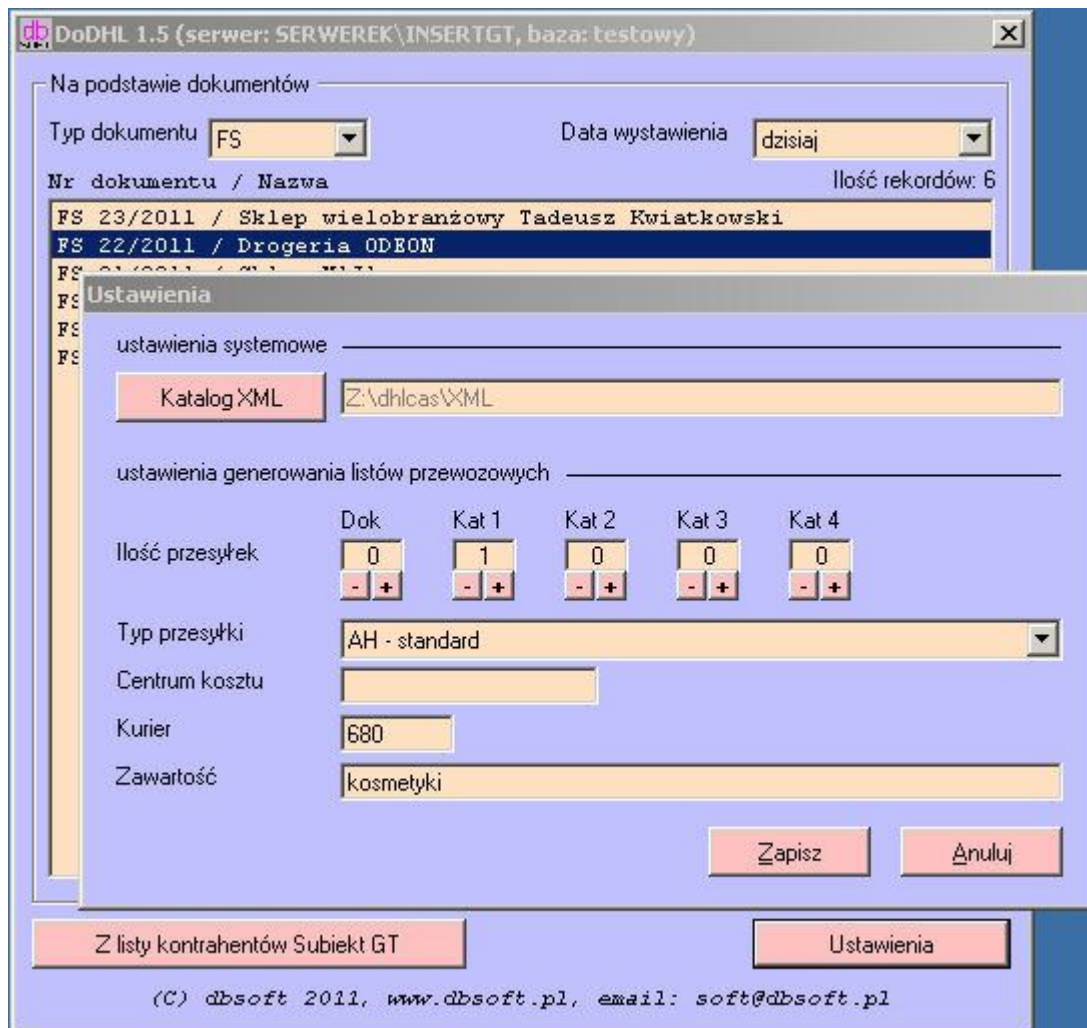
db DoDHL 1.5 (serwer: SERWEREK\INSERTGT, baza: testowy)

Na podstawie dokumentów

Typ dokumentu FS

Data wystawienia dzisiaj

Nr dokumentu / Nazwa

Ilość rekordów: 6

FS 23/2011 / Sklep wielobranżowy Tadeusz Kwiatkowski
FS 22/2011 / Drogeria ODEON
FS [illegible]
FS
FS
FS

Ustawienia

ustawienia systemowe

Katalog XML

Z:\dhlcas\XML

ustawienia generowania listów przewozowych

| | Dok | Kat 1 | Kat 2 | Kat 3 | Kat 4 |
|---|---|---|---|---|---|
| Ilość przesyłek | 0 | 1 | 0 | 0 | 0 |
| | - + | - + | - + | - + | - + |

Typ przesyłki AH - standard

Centrum kosztu

Kurier 680

Zawartość kosmetyki

Zapisz

Anuluj

Z listy kontrahentów Subiekt GT

Ustawienia

(C) dbsoft 2011, www.dbsoft.pl, email: soft@dbsoft.pl